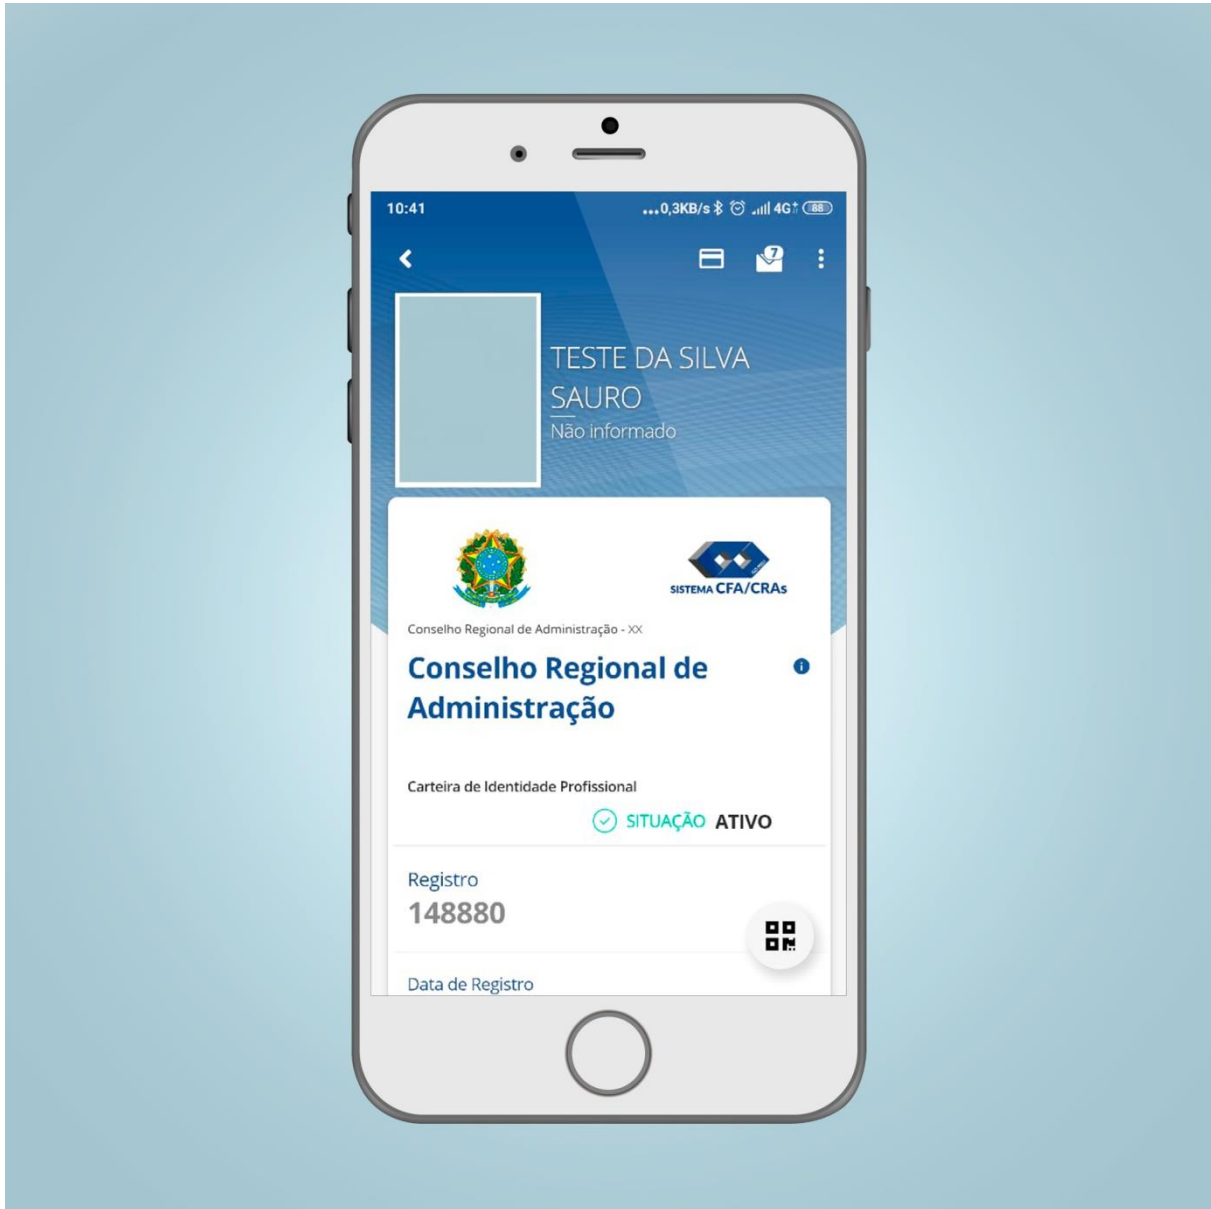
10:41 ...0,3KB/s 4G 88

7

TESTE DA SILVA SAURO
Não informado

SISTEMA CFA/CRAs

Conselho Regional de Administração - XX

Conselho Regional de Administração

Carteira de Identidade Profissional

SITUAÇÃO ATIVO

Registro
148880

Data de Registro